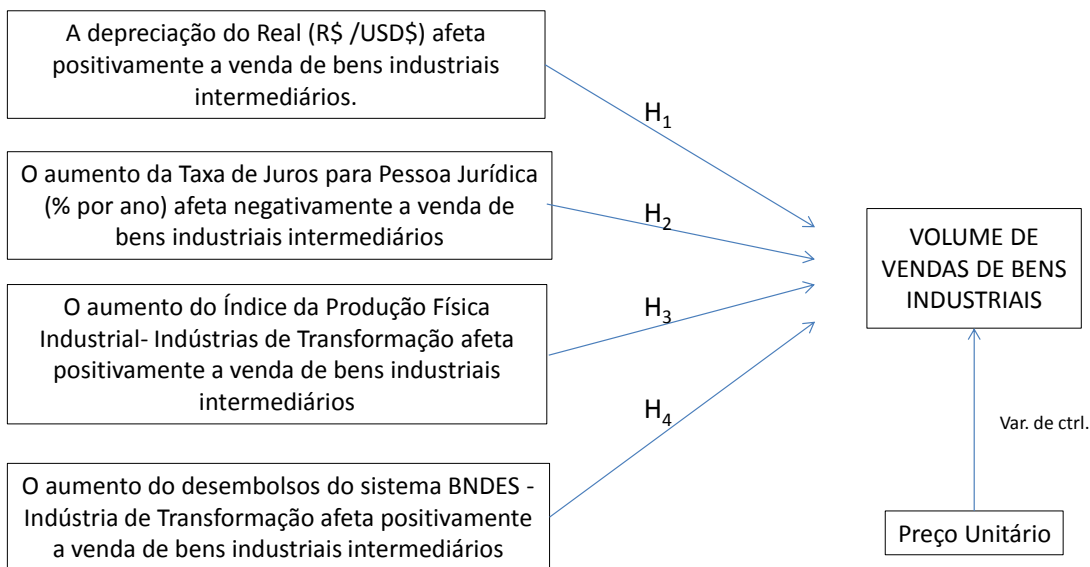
A depreciação do Real (R$ /USD$) afeta positivamente a venda de bens industriais intermediários.

$H_1$

O aumento da Taxa de Juros para Pessoa Jurídica (% por ano) afeta negativamente a venda de bens industriais intermediários

$H_2$

O aumento do Índice da Produção Física Industrial- Indústrias de Transformação afeta positivamente a venda de bens industriais intermediários

$H_3$

$H_4$

O aumento do desembolsos do sistema BNDES - Indústria de Transformação afeta positivamente a venda de bens industriais intermediários

VOLUME DE VENDAS DE BENS INDUSTRIAIS

Var. de ctrl.

Preço Unitário